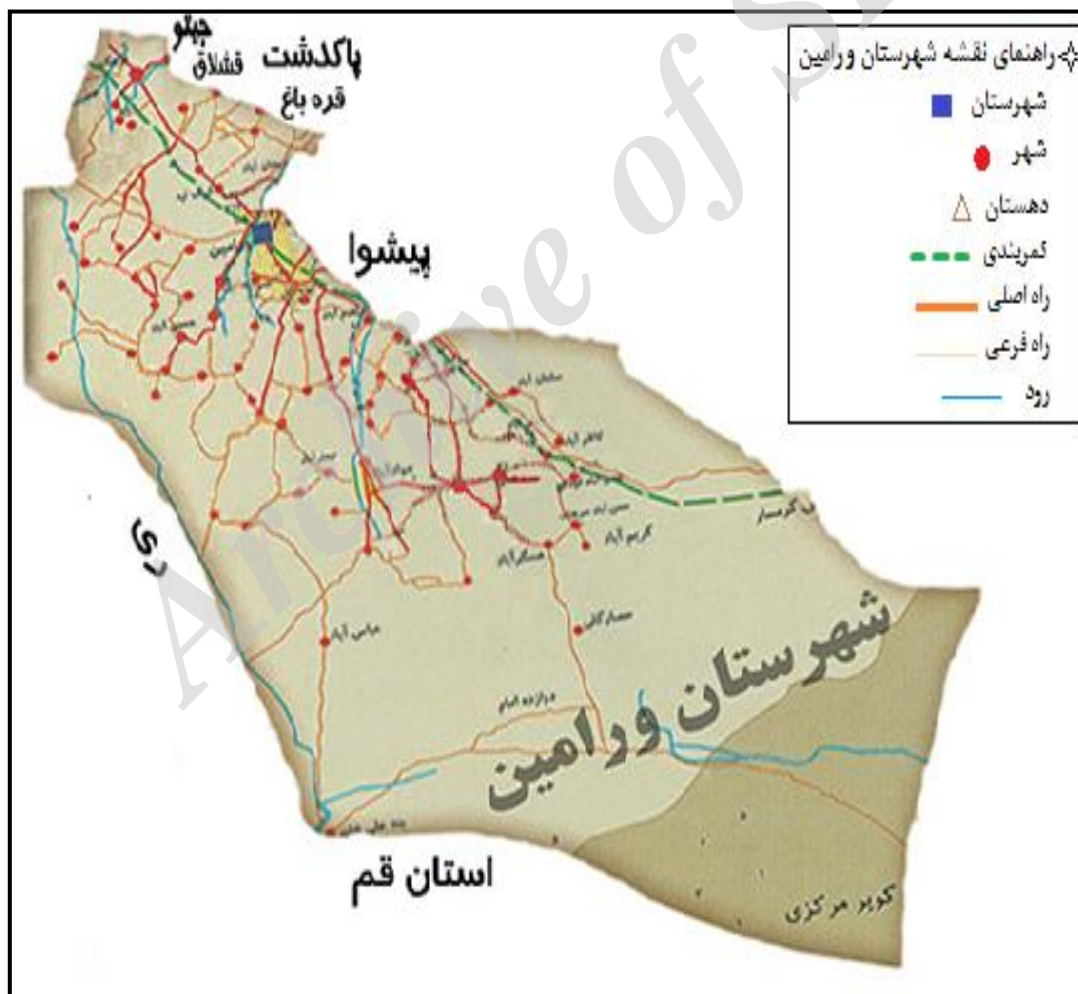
جیتو
قشلاق
پاکدشت
قره باغ
پیشوا
ری
شهرستان ورامین
استان قم
کویر مرکزی
کریم آباد
عباس آباد
دوازده امام
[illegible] گرمسار

راهنمای نقشه شهرستان ورامین
شهرستان
شهر
دهستان
کمربندی
راه اصلی
راه فرعی
رود

Archive of SID